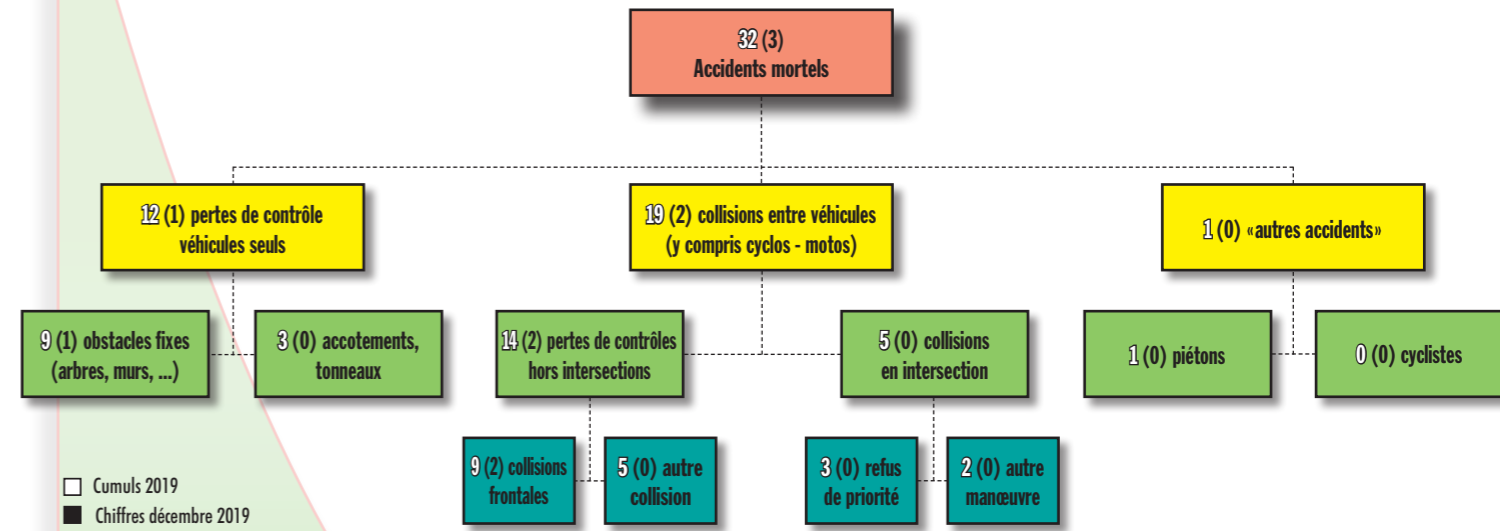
32 (3)
Accidents mortels

12 (1) pertes de contrôle véhicules seuls

19 (2) collisions entre véhicules (y compris cyclos - motos)

1 (0) «autres accidents»

9 (1) obstacles fixes (arbres, murs, ...)

3 (0) accotements, tonneaux

14 (2) pertes de contrôles hors intersections

5 (0) collisions en intersection

1 (0) piétons

0 (0) cyclistes

9 (2) collisions frontales

5 (0) autre collision

3 (0) refus de priorité

2 (0) autre manœuvre

Cumuls 2019
Chiffres décembre 2019